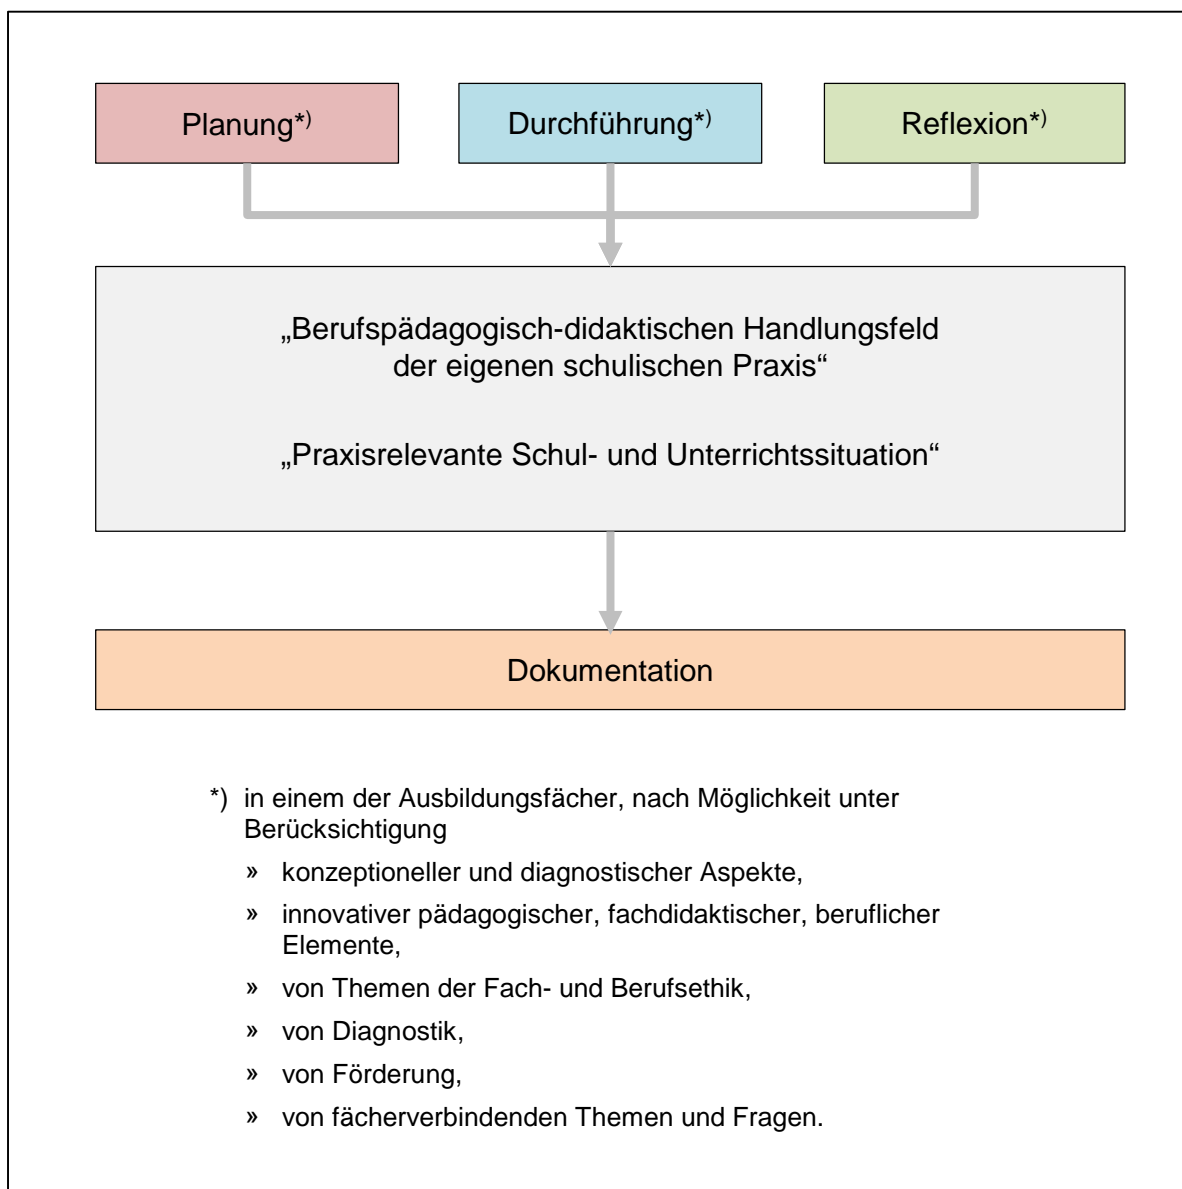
Planung*)

Durchführung*)

Reflexion*)

„Berufspädagogisch-didaktischen Handlungsfeld der eigenen schulischen Praxis“

„Praxisrelevante Schul- und Unterrichtssituation“

Dokumentation

*) in einem der Ausbildungsfächer, nach Möglichkeit unter Berücksichtigung

» konzeptioneller und diagnostischer Aspekte,

» innovativer pädagogischer, fachdidaktischer, beruflicher Elemente,

» von Themen der Fach- und Berufsethik,

» von Diagnostik,

» von Förderung,

» von fächerverbindenden Themen und Fragen.